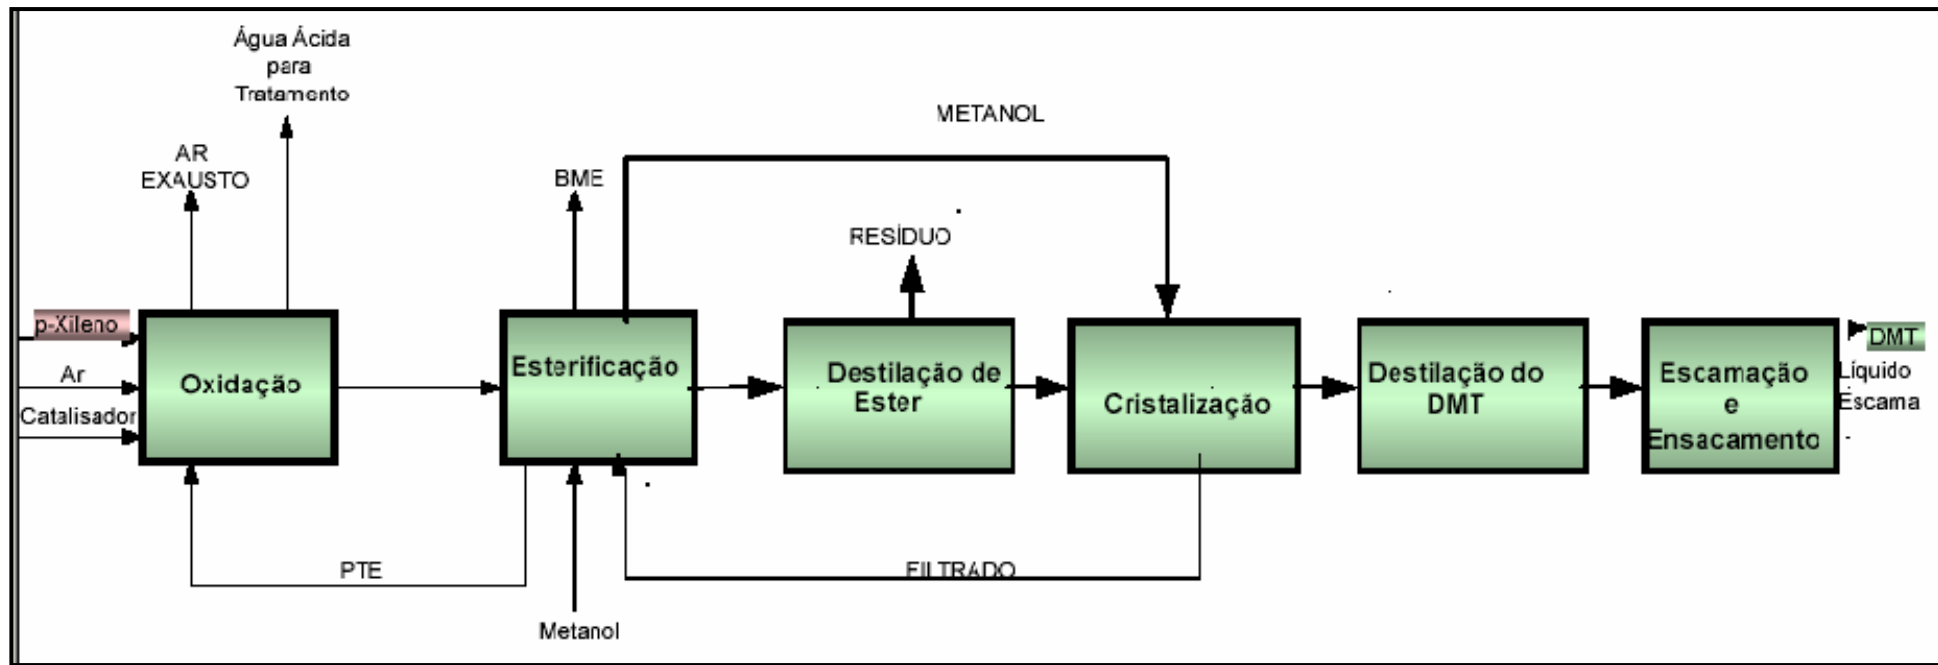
Água Ácida para Tratamento

AR EXAUSTO

METANOL

BME

RESÍDUO

p-Xileno

Ar

Catalisador

Oxidação

Esterificação

Destilação de Ester

Cristalização

Destilação do DMT

Escamação e Ensacamento

DMT

Líquido

Escama

PTE

FILTRADO

Metanol